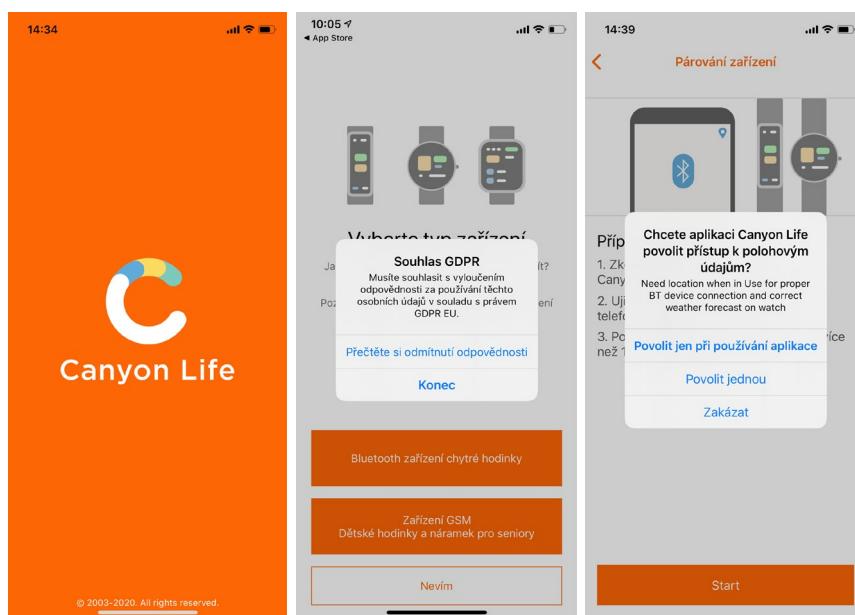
14:34

Canyon Life

© 2003-2020. All rights reserved.

10:05
◂ App Store

Vyberte typ zařízení
Ja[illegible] lt?
Poz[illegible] ení

Souhlas GDPR
Musíte souhlasit s vyloučením odpovědnosti za používání těchto osobních údajů v souladu s právem GDPR EU.

Přečtěte si odmítnutí odpovědnosti

Konec

Bluetooth zařízení chytré hodinky

Zařízení GSM
Dětské hodinky a náramek pro seniory

Nevím

14:39

Párování zařízení

Příp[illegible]
1. Zk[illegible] Cany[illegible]
2. Uj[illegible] telef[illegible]
3. Po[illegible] více než 1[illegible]

Chcete aplikaci Canyon Life povolit přístup k polohovým údajům?
Need location when in Use for proper BT device connection and correct weather forecast on watch

Povolit jen při používání aplikace

Povolit jednou

Zakázat

Start